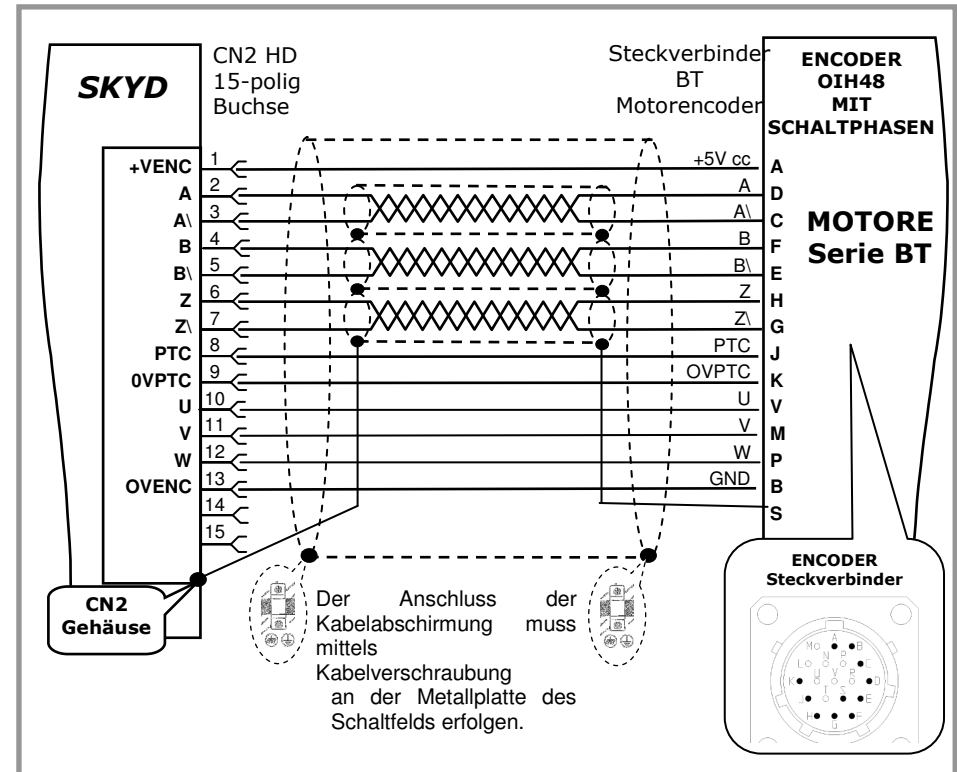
SKYD

CN2 HD
15-polig
Buchse

Steckverbinder
BT
Motorencoder

ENCODER
OIH48
MIT
SCHALTPHASEN

MOTORE
Serie BT

+VENC
A
A\
B
B\
Z
Z\
PTC
0VPTC
U
V
W
OVENC

1
2
3
4
5
6
7
8
9
10
11
12
13
14
15

+5V cc
A
A\
B
B\
Z
Z\
PTC
OVPTC
U
V
W
GND

A
D
C
F
E
H
G
J
K
V
M
P
B
S

CN2
Gehäuse

Der Anschluss der Kabelabschirmung muss mittels Kabelverschraubung an der Metallplatte des Schaltfelds erfolgen.

ENCODER
Steckverbinder

A B C D E F G H K L M N P S T U V